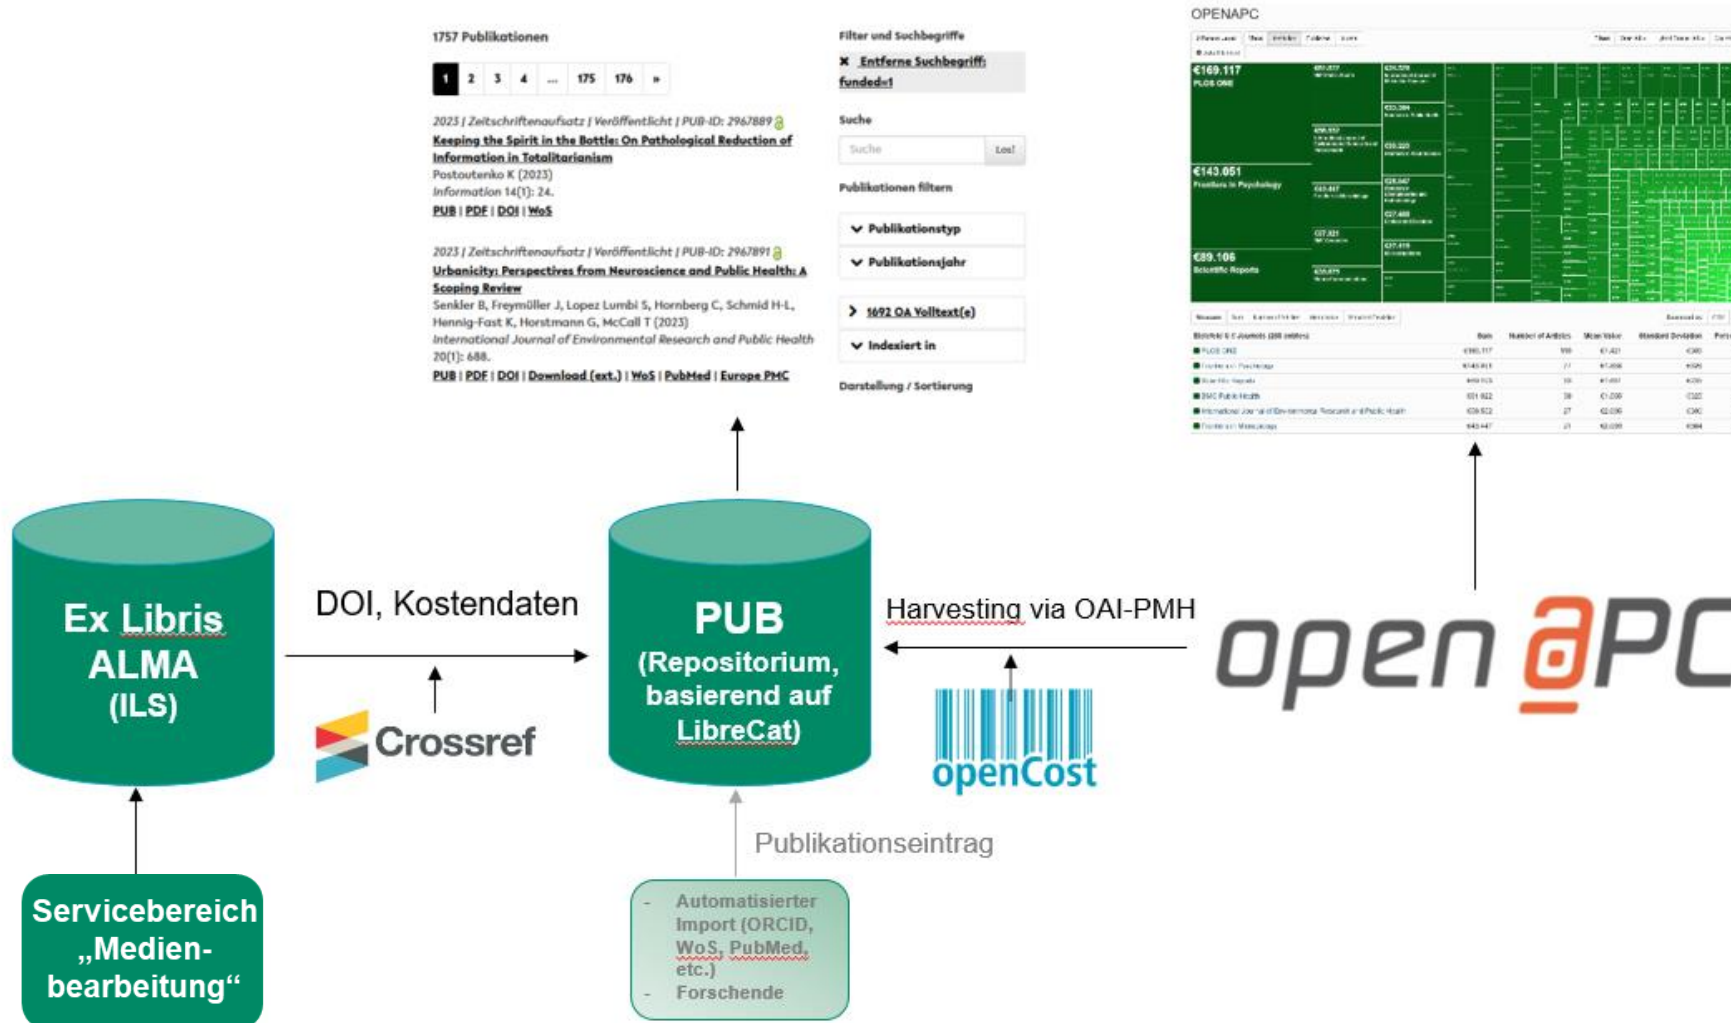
1757 Publikationen

1 2 3 4 ... 175 176 »

2023 | Zeitschriftenaufsatz | Veröffentlicht | PUB-ID: 2967889

Keeping the Spirit in the Bottle: On Pathological Reduction of Information in Totalitarianism

Postoutenko K (2023)

Information 14(1): 24.

PUB | PDF | DOI | WoS

2023 | Zeitschriftenaufsatz | Veröffentlicht | PUB-ID: 2967891

Urbanicity: Perspectives from Neuroscience and Public Health: A Scoping Review

Senkler B, Freymüller J, Lopez Lumbi S, Hornberg C, Schmid H-L, Hennig-Fast K, Horstmann G, McCall T (2023)

International Journal of Environmental Research and Public Health 20(1): 688.

PUB | PDF | DOI | Download (ext.) | WoS | PubMed | Europe PMC

Filter und Suchbegriffe

× Entferne Suchbegriff: funded=1

Suche

Suche Los!

Publikationen filtern

Publikationstyp

Publikationsjahr

1692 OA Volltext(e)

Indexiert in

Darstellung / Sortierung

OPENAPC

€169.117
PLOS ONE

€143.051
Frontiers in Psychology

€89.106
Scientific Reports

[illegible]

Ex Libris ALMA (ILS)

DOI, Kostendaten

Crossref

PUB (Repositorium, basierend auf LibreCat)

Harvesting via OAI-PMH

open apc

openCost

Publikationseintrag

Servicebereich „Medienbearbeitung“

- Automatisierter Import (ORCID, WoS, PubMed, etc.)
- Forschende